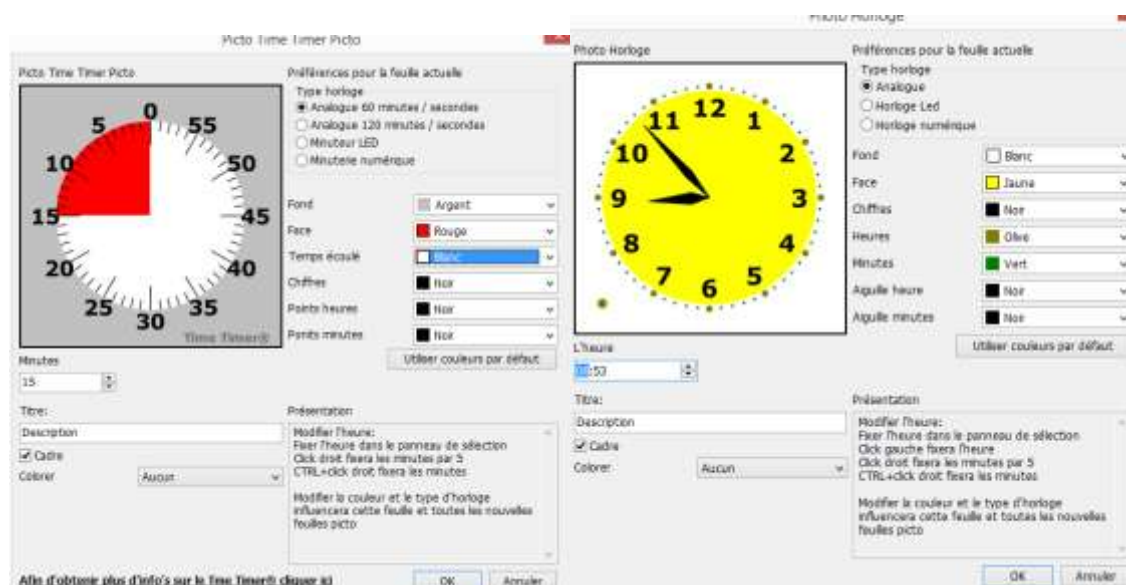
Picto Time Timer Picto

Picto Time Timer Picto

0
5
55
10
50
15
45
20
40
25
35
30
Time Timer®

Préférences pour la feuille actuelle
Type horloge
Analogue 60 minutes / secondes
Analogue 120 minutes / secondes
Minuteur LED
Minuterie numérique

Fond
Argent
Face
Rouge
Temps écoulé
Blanc
Chiffres
Noir
Points heures
Noir
Points minutes
Noir
Utiliser couleurs par défaut

Minutes
15

Titre:
Description
Cadre
Colorer
Aucun

Présentation
Modifier l'heure:
Fixer l'heure dans le panneau de sélection
Click droit fixera les minutes par 5
CTRL+click droit fixera les minutes

Modifier la couleur et le type d'horloge influencera cette feuille et toutes les nouvelles feuilles picto

Afin d'obtenir plus d'info's sur le Time Timer® cliquer ici
OK
Annuler

Photo Horloge

Photo Horloge

12
1
2
3
4
5
6
7
8
9
10
11

Préférences pour la feuille actuelle
Type horloge
Analogue
Horloge Led
Horloge numérique

Fond
Blanc
Face
Jaune
Chiffres
Noir
Heures
Olive
Minutes
Vert
Aiguille heure
Noir
Aiguille minutes
Noir
Utiliser couleurs par défaut

L'heure
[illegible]:53

Titre:
Description
Cadre
Colorer
Aucun

Présentation
Modifier l'heure:
Fixer l'heure dans le panneau de sélection
Click gauche fixera l'heure
Click droit fixera les minutes par 5
CTRL+click droit fixera les minutes

Modifier la couleur et le type d'horloge influencera cette feuille et toutes les nouvelles feuilles picto

OK
Annuler